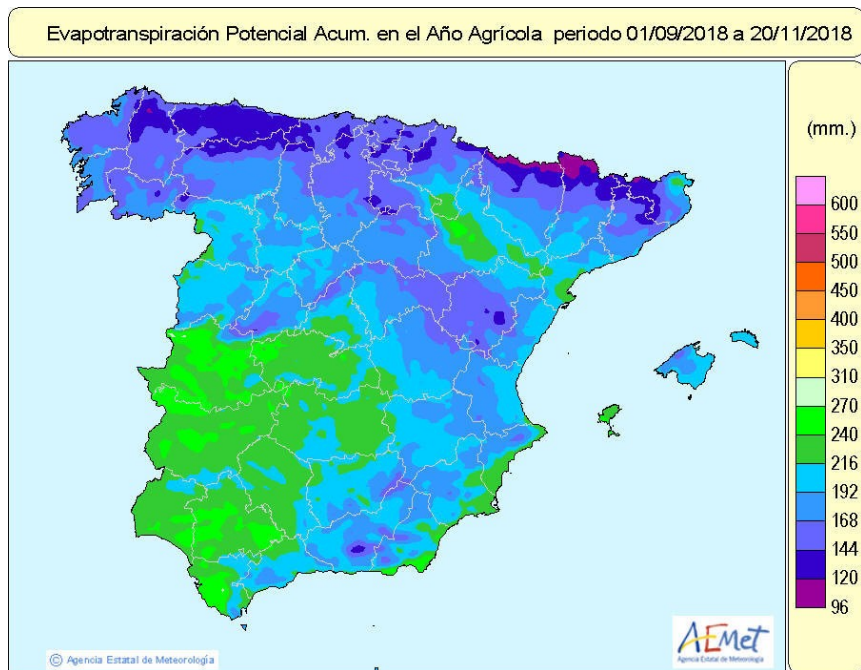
Evapotranspiración Potencial Acum. en el Año Agrícola periodo 01/09/2018 a 20/11/2018

(mm.)

600
550
500
450
400
350
310
270
240
216
192
168
144
120
96

© Agencia Estatal de Meteorología

AEMet
Agencia Estatal de Meteorología